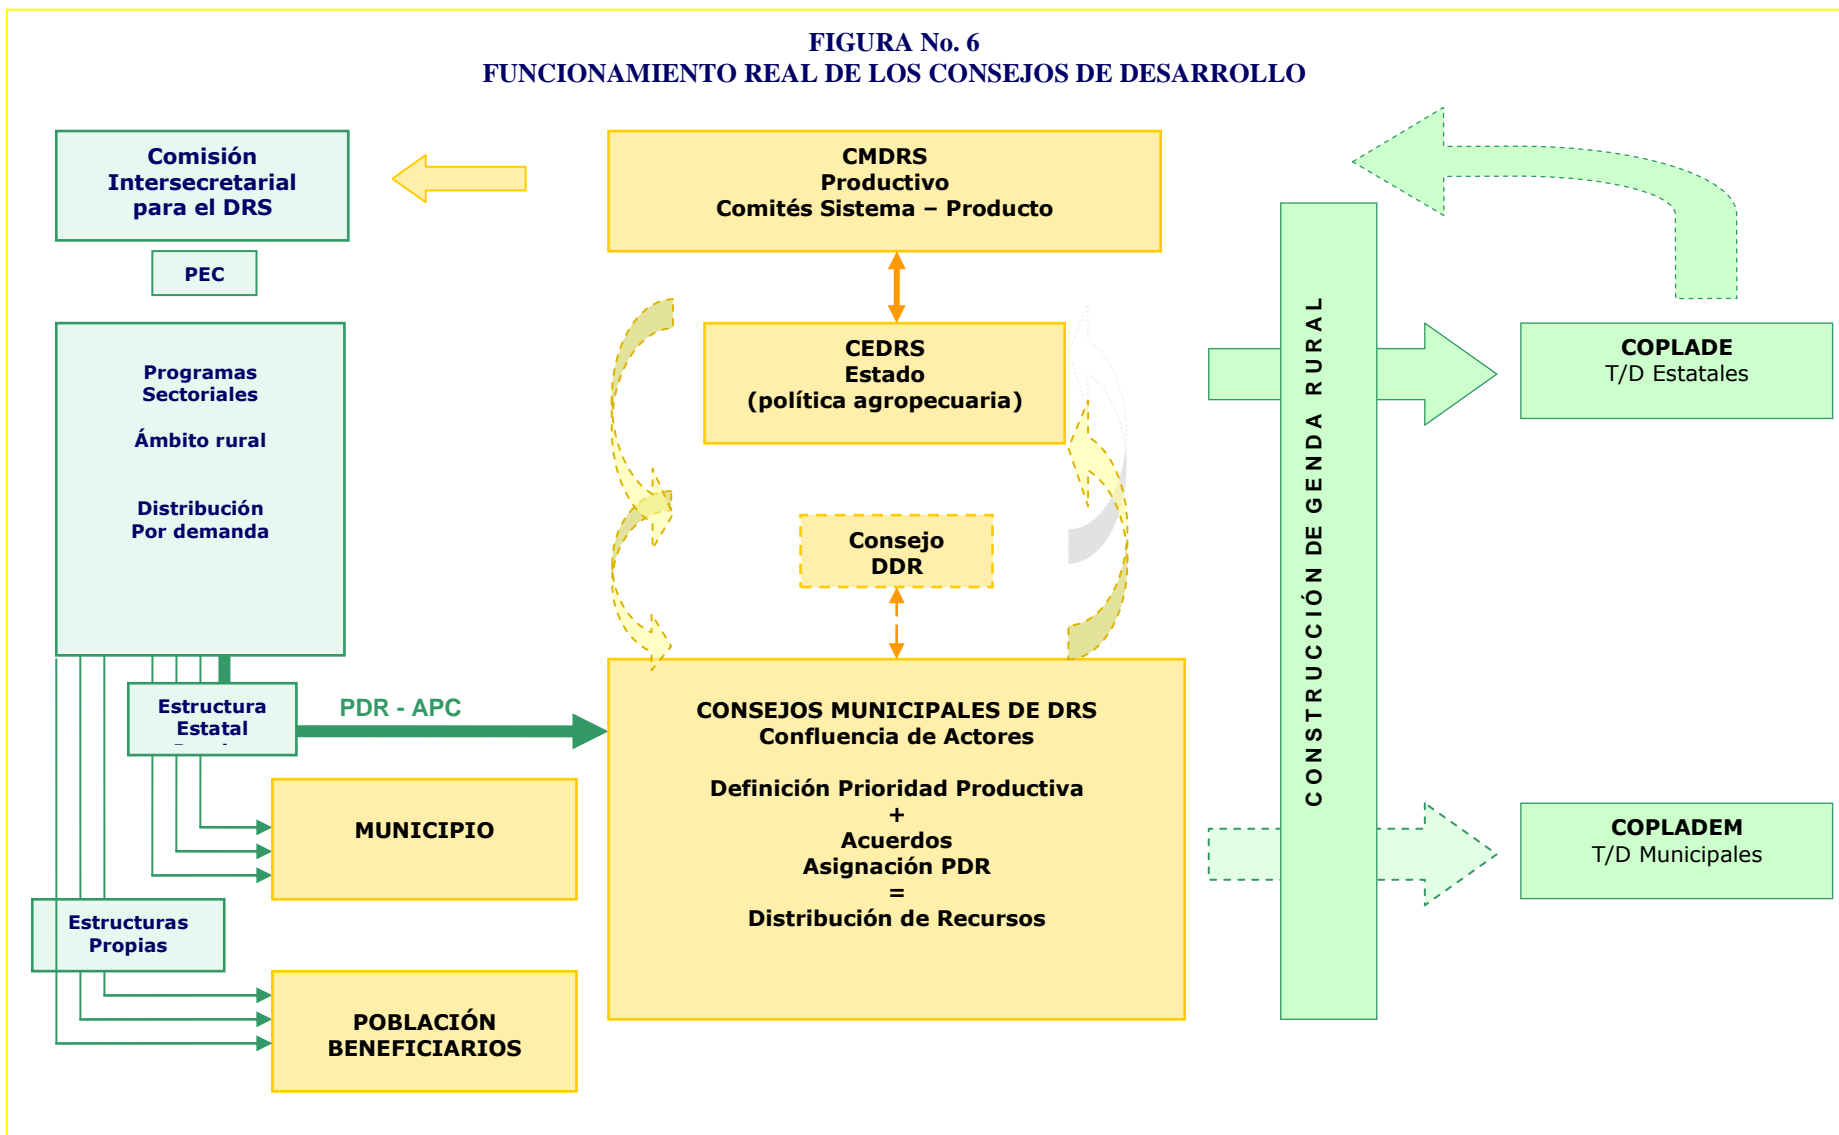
FIGURA No. 6
FUNCIONAMIENTO REAL DE LOS CONSEJOS DE DESARROLLO

Comisión Intersecretarial para el DRS

PEC

Programas Sectoriales

Ámbito rural

Distribución Por demanda

CMDRS
Productivo
Comités Sistema – Producto

CEDRS
Estado
(política agropecuaria)

Consejo
DDR

CONSTRUCCIÓN DE GENDA RURAL

COPLADE
T/D Estatales

COPLADEM
T/D Municipales

Estructura Estatal

PDR - APC

CONSEJOS MUNICIPALES DE DRS
Confluencia de Actores

Definición Prioridad Productiva
+
Acuerdos
Asignación PDR
=
Distribución de Recursos

MUNICIPIO

Estructuras Propias

POBLACIÓN BENEFICIARIOS